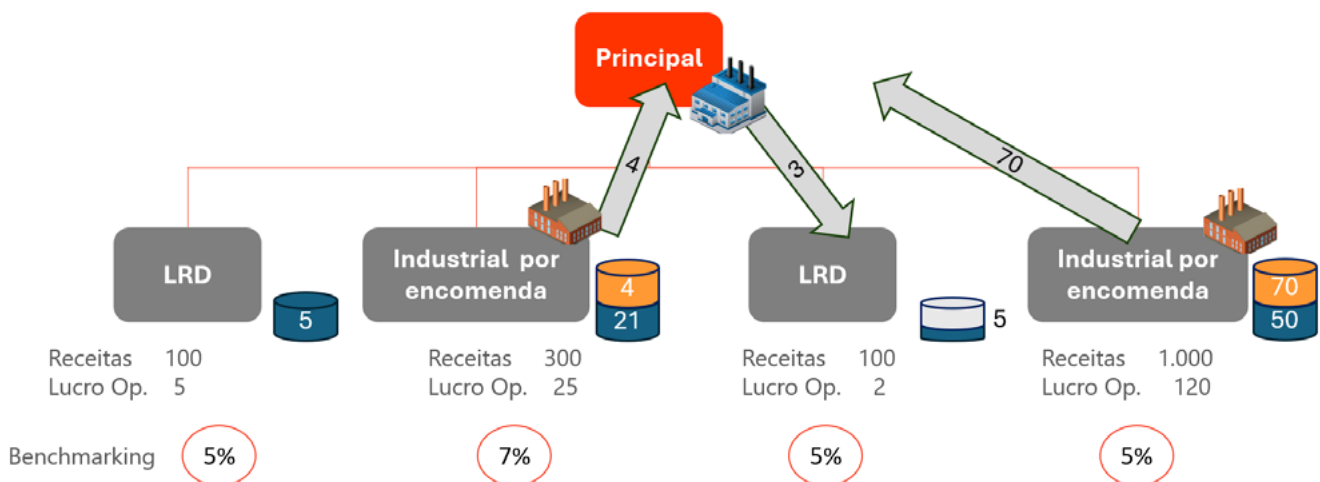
Principal

4

3

70

LRD

5

Receitas 100
Lucro Op. 5

Industrial por encomenda

4
21

Receitas 300
Lucro Op. 25

LRD

5

Receitas 100
Lucro Op. 2

Industrial por encomenda

70
50

Receitas 1.000
Lucro Op. 120

Benchmarking 5% 7% 5% 5%